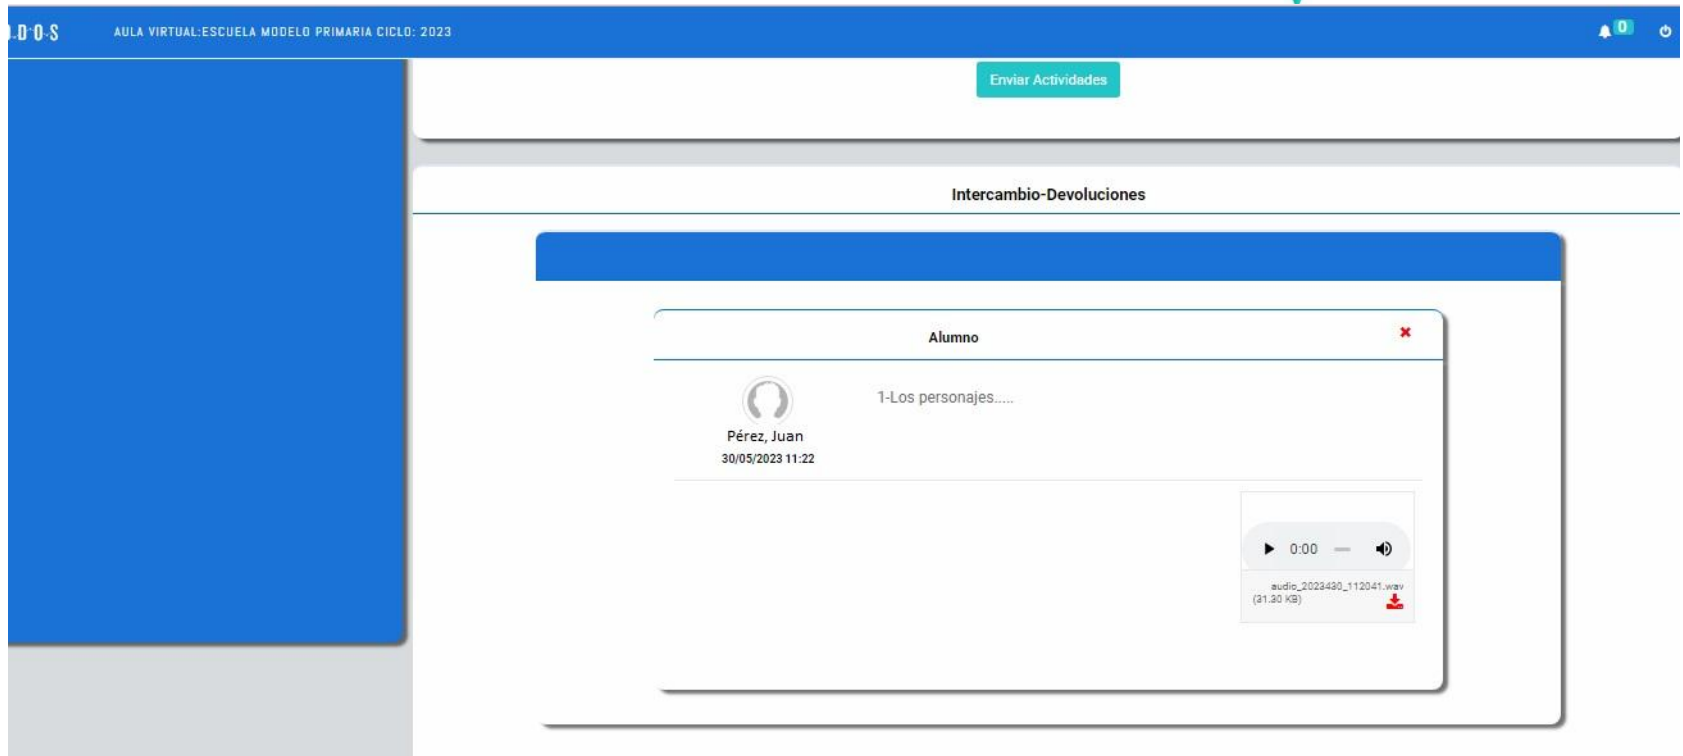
.D·O·S AULA VIRTUAL:ESCUELA MODELO PRIMARIA CICLO: 2023

0

Enviar Actividades

Intercambio-Devoluciones

Alumno

×

1-Los personajes.....

Pérez, Juan
30/05/2023 11:22

0:00

audio_2023430_112041.wav
(31.30 KB)